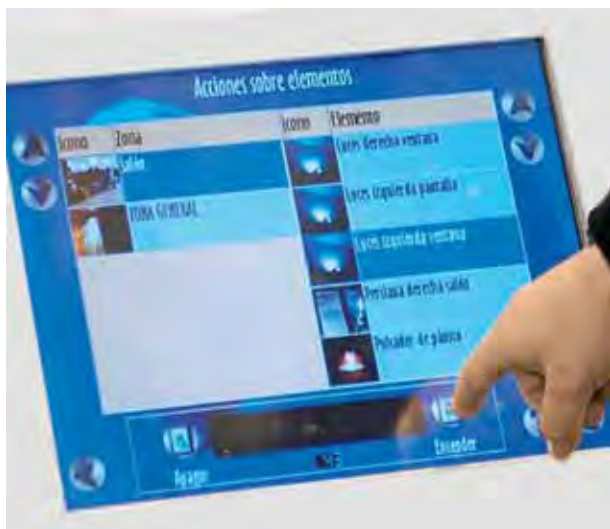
Acciones sobre elementos

| Icono | Zona | Icono | Elemento |
|---|---|---|---|
| | Salón | | Luces derecha ventana |
| | ZONA GENERAL | | Luces izquierda pantalla |
| | | | Luces izquierda ventana |
| | | | Persiana derecha salón |
| | | | Pulsador 4ª planta |

Apagar

Encender